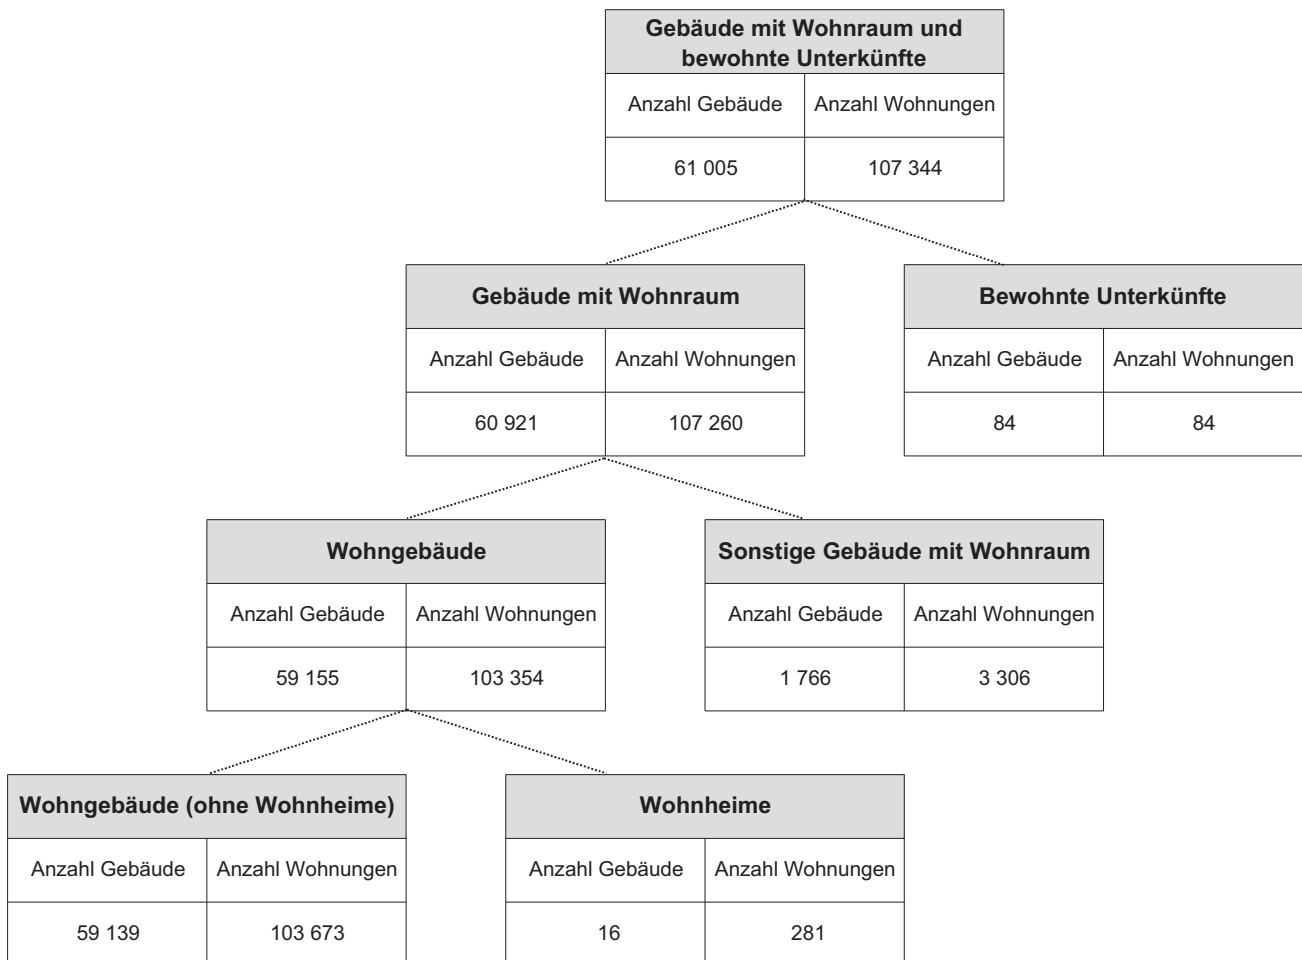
| Gebäude mit Wohnraum und bewohnte Unterkünfte | |
|---|---|
| Anzahl Gebäude | Anzahl Wohnungen |
| 61 005 | 107 344 |

| Gebäude mit Wohnraum | |
|---|---|
| Anzahl Gebäude | Anzahl Wohnungen |
| 60 921 | 107 260 |

| Bewohnte Unterkünfte | |
|---|---|
| Anzahl Gebäude | Anzahl Wohnungen |
| 84 | 84 |

| Wohngebäude | |
|---|---|
| Anzahl Gebäude | Anzahl Wohnungen |
| 59 155 | 103 354 |

| Sonstige Gebäude mit Wohnraum | |
|---|---|
| Anzahl Gebäude | Anzahl Wohnungen |
| 1 766 | 3 306 |

| Wohngebäude (ohne Wohnheime) | |
|---|---|
| Anzahl Gebäude | Anzahl Wohnungen |
| 59 139 | 103 673 |

| Wohnheime | |
|---|---|
| Anzahl Gebäude | Anzahl Wohnungen |
| 16 | 281 |